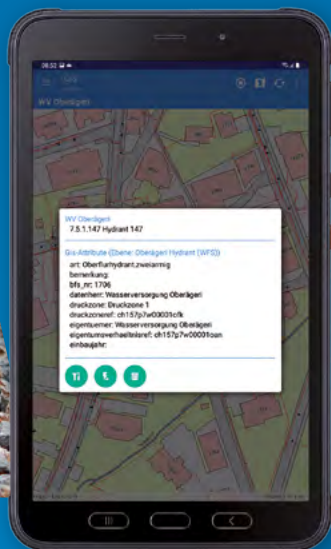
08:52

GIS

WV Oberägeri

WV Oberägeri
7.5.1.147 Hydrant 147

Gis-Attribute (Ebene: Oberägeri Hydrant (WFS))
art: Oberflurhydrant,zweiarmig
bemerkung:
bfs_nr: 1706
datenherr: Wasserversorgung Oberägeri
druckzone: Druckzone 1
druckzoneref: ch157p7w03003cfk
eigentuemer: Wasserversorgung Oberägeri
eigentuemerverhaeltnisref: ch157p7w00001oan
einbaujahr: